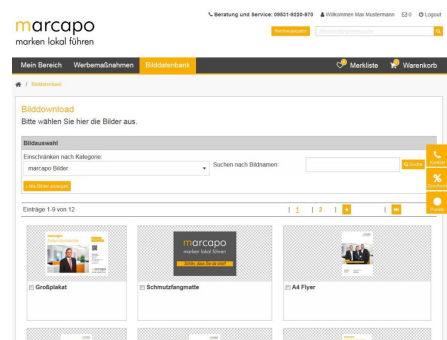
marcapo
marken lokal führen

Beratung und Service: 09531-9220-970 Willkommen Max Mustermann 0 Logout

Mein Bereich Werbemaßnahmen Bilddatenbank Merkliste Warenkorb

Bilddatenbank

Bilddownload
Bitte wählen Sie hier die Bilder aus.

Bildauswahl
Einschränken nach Kategorie:
marcapo Bilder
Suchen nach Bildnamen:
Suche

Einträge 1-9 von 12
1 | 2

marcapo
marken lokal führen

Großplakat
Schmutzfangmatte
A4 Flyer